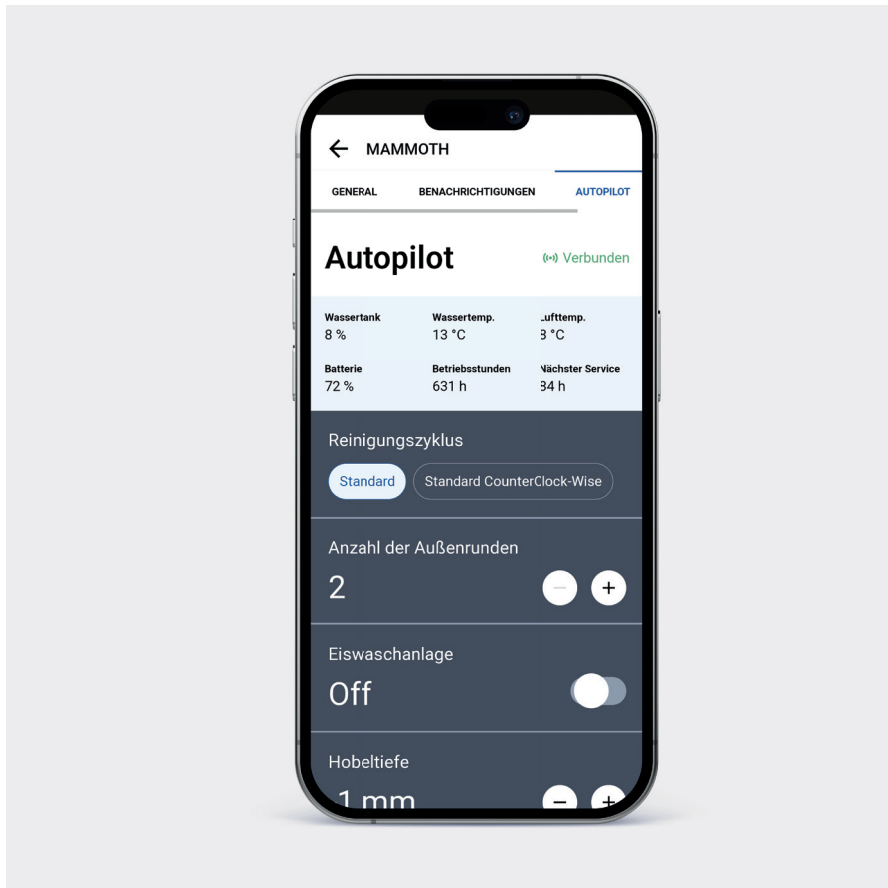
← MAMMOTH

GENERAL BENACHRICHTIGUNGEN AUTOPILOT

Autopilot

Verbunden

Wassertank
8 %

Wassertemp.
13 °C

.ufttemp.
3 °C

Batterie
72 %

Betriebsstunden
631 h

Vächster Service
34 h

Reinigungszyklus

Standard

Standard CounterClock-Wise

Anzahl der Außenrunden

2

−

+

Eiswaschanlage

Off

Hobeltiefe

1 mm

−

+